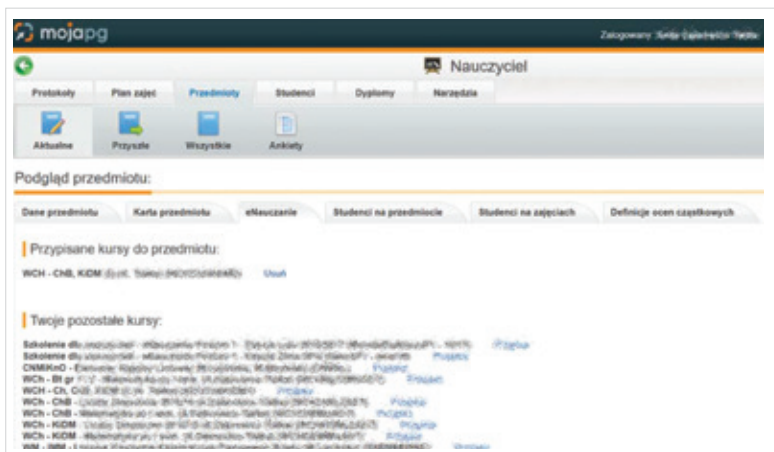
mojapg

Zalogowany: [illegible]

Nauczyciel

Protokoły | Plan zajęć | Przedmioty | Studenci | Dyplomy | Narzędzia

Aktualne | Przyszłe | Wszystkie | Ankiety

Podgląd przedmiotu:

Dane przedmiotu | Karta przedmiotu | eNauczanie | Studenci na przedmiocie | Studenci na zajęciach | Definicje ocen cząstkowych

Przypisane kursy do przedmiotu:

WCH - ChB, KiDM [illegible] Usuń

Twoje pozostałe kursy:

Szkolenie dla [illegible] Przypisz
Szkolenie dla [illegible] Przypisz
CNMiKnO - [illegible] Przypisz
WCh - Bt gr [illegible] Przypisz
WCh - Ch. ChB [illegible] Przypisz
WCh - ChB - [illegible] Przypisz
WCh - ChB - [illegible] Przypisz
WCh - KiDM - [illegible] Przypisz
WCh - KiDM - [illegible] Przypisz
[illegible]